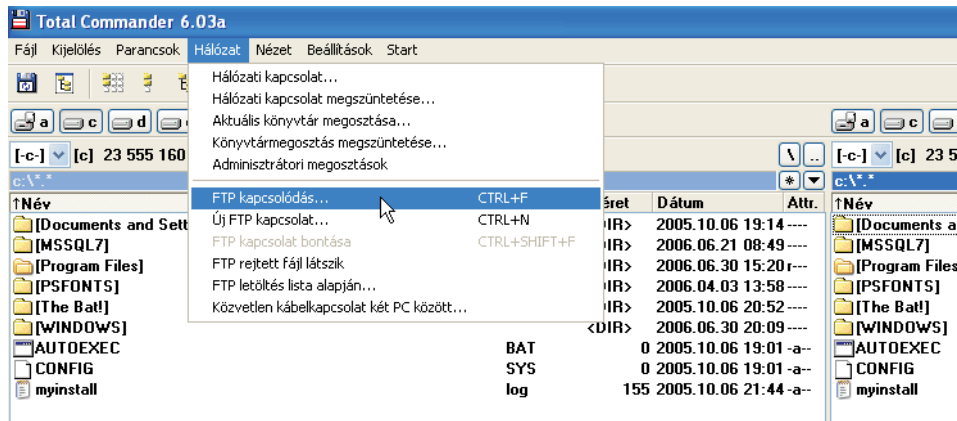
Total Commander 6.03a

Fájl Kijelölés Parancsok Hálózat Nézet Beállítások Start

Hálózati kapcsolat...
Hálózati kapcsolat megszüntetése...
Aktuális könyvtár megosztása...
Könyvtármegosztás megszüntetése...
Adminisztrátori megosztások
FTP kapcsolódás... CTRL+F
Új FTP kapcsolat... CTRL+N
FTP kapcsolat bontása CTRL+SHIFT+F
FTP rejtett fájl látszik
FTP letöltés lista alapján...
Közvetlen kábelkapcsolat két PC között...

a c d

[-c-] [c] 23 555 160

c:\*.*

| ↑Név | | éret | Dátum | Attr. |
|---|---|---|---|---|
| [Documents and Sett | | DIR> | 2005.10.06 19:14 | ---- |
| [MSSQL7] | | DIR> | 2006.06.21 08:49 | ---- |
| [Program Files] | | DIR> | 2006.06.30 15:20 | r--- |
| [PSFONTS] | | DIR> | 2006.04.03 13:58 | ---- |
| [The Bat!] | | DIR> | 2005.10.06 20:52 | ---- |
| [WINDOWS] | | <DIR> | 2006.06.30 20:09 | ---- |
| AUTOEXEC | BAT | 0 | 2005.10.06 19:01 | -a-- |
| CONFIG | SYS | 0 | 2005.10.06 19:01 | -a-- |
| myinstall | log | 155 | 2005.10.06 21:44 | -a-- |

a c

[-c-] [c] 23 5

c:\*.*

↑Név
[Documents a
[MSSQL7]
[Program Files
[PSFONTS]
[The Bat!]
[WINDOWS]
AUTOEXEC
CONFIG
myinstall